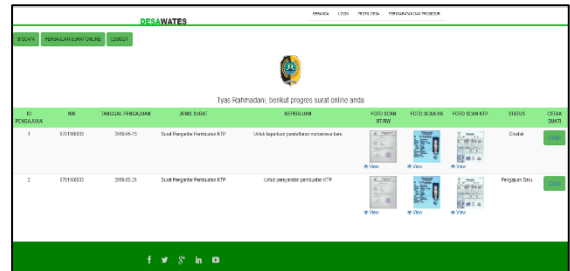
DESAWATES

BERANDA LOGIN PROFIL DESA PERSYARATAN & PROSEDUR

BERITA PENGAJUAN SURAT ONLINE LOGOUT

Tyas Rahmadani, berikut progres surat online anda

| ID PENGAJUAN | NIK | TANGGAL PENGAJUAN | JENIS SURAT | KETERANGAN | FOTO SCAN RT/RW | FOTO SCAN KK | FOTO SCAN KTP | STATUS | CETAK SURAT |
|---|---|---|---|---|---|---|---|---|---|
| 1 | 670100033 | 2018-05-15 | Surat Pengantar Pembuatan KTP | Untuk keperluan pendaftaran mahasiswa baru | View | View | View | Disetujui | Cetak |
| 2 | 670100033 | 2018-05-21 | Surat Pengantar Pembuatan KTP | Untuk persyaratan pembuatan KTP | View | View | View | Pengajuan Baru | Cetak |